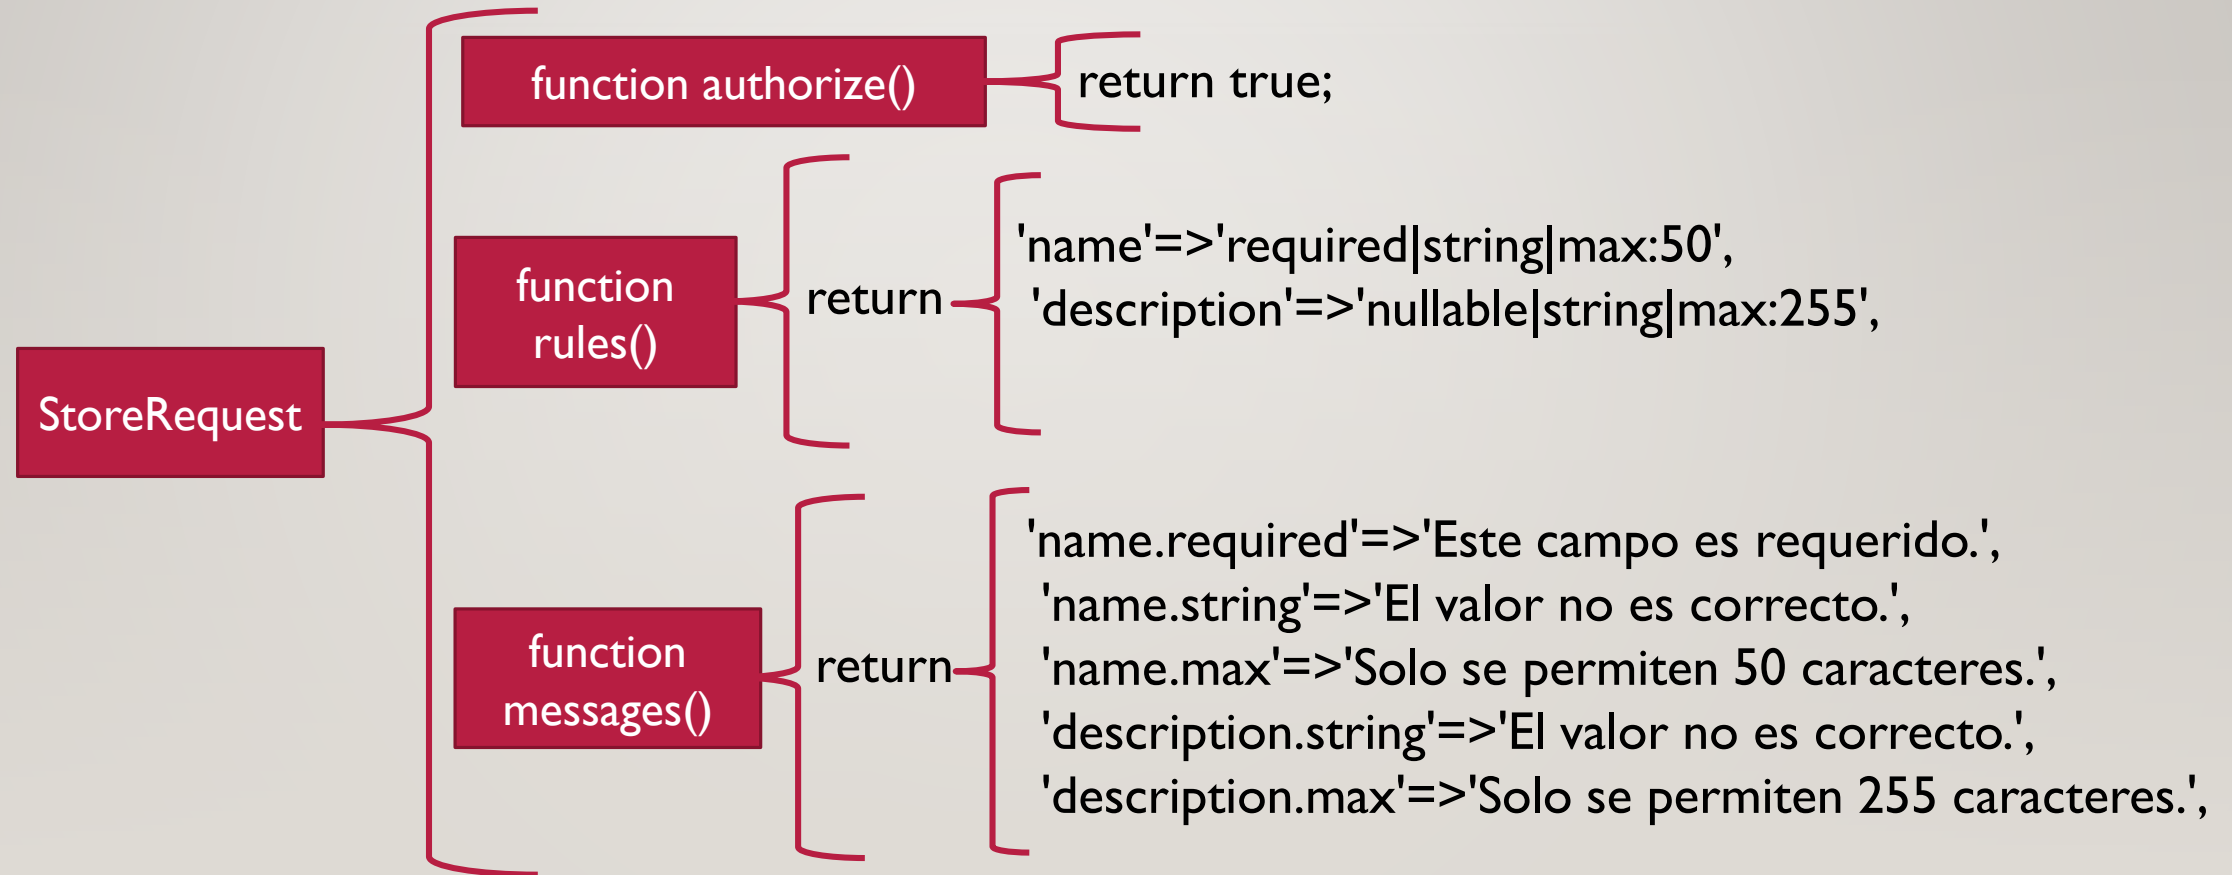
StoreRequest

function authorize()

return true;

function rules()

return

'name'=>'required|string|max:50',
'description'=>'nullable|string|max:255',

function messages()

return

'name.required'=>'Este campo es requerido.',
'name.string'=>'El valor no es correcto.',
'name.max'=>'Solo se permiten 50 caracteres.',
'description.string'=>'El valor no es correcto.',
'description.max'=>'Solo se permiten 255 caracteres.',